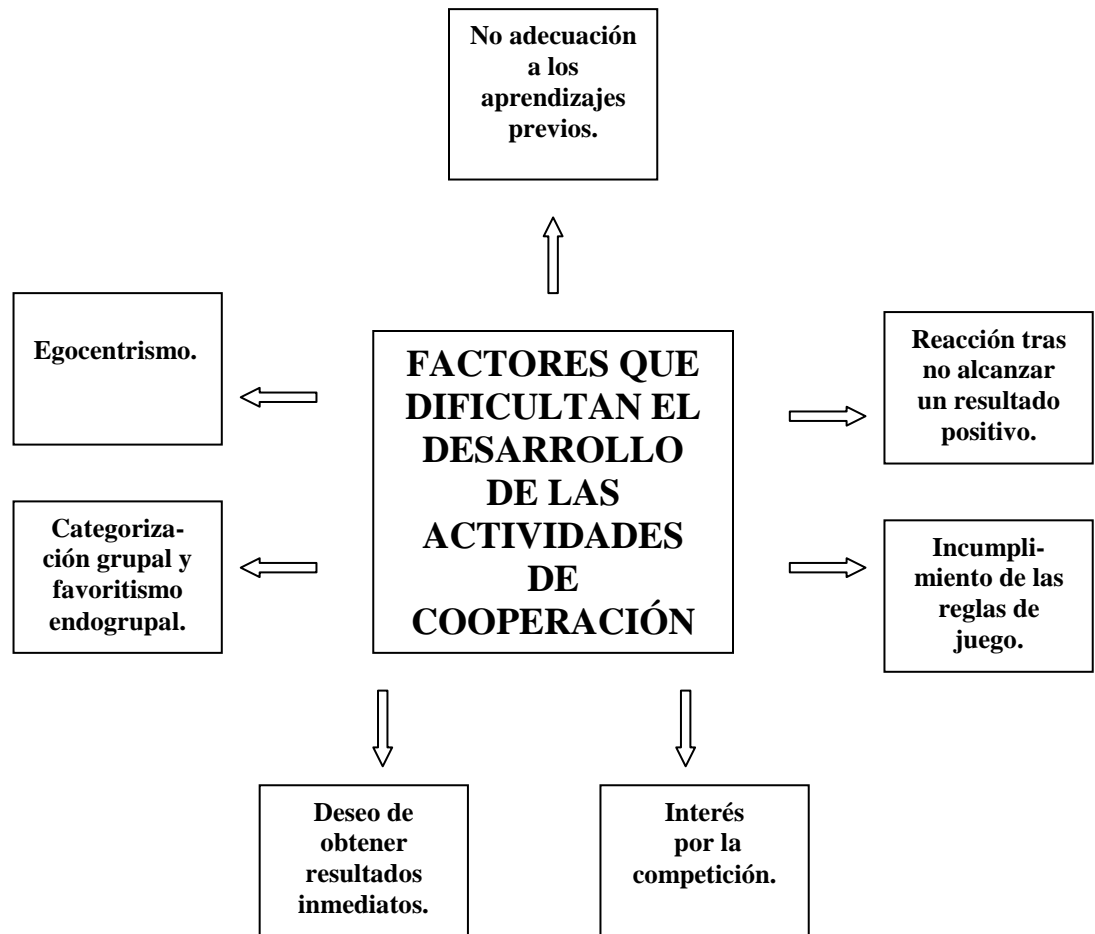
No adecuación a los aprendizajes previos.

Egocentrismo.

FACTORES QUE DIFICULTAN EL DESARROLLO DE LAS ACTIVIDADES DE COOPERACIÓN

Reacción tras no alcanzar un resultado positivo.

Categorización grupal y favoritismo endogrupal.

Incumplimiento de las reglas de juego.

Deseo de obtener resultados inmediatos.

Interés por la competición.